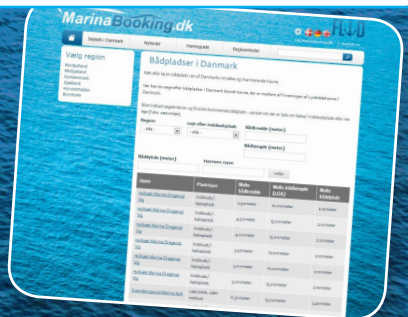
MarinaBooking.dk

FLID

Sejlads i Danmark | Nyheder | Havneguide | Segmentleder

Vælg region
Nordjylland
Midtjylland
Syddanmark
Sjælland
Hovedstaden
Bornholm

Bådpladser i Danmark

Køb eller leje bådplads i en af Danmarks smukke og charmerende havne.

Her kan du søge efter bådpladser i Danmark blandt havne, der er medlem af Foreningen af Lystbådehavne i Danmark.

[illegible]

Region: - Alle -
Leje eller købsbådplads: - Alle -
Bådbredde (meter):
Bådlængde (meter):
Bådlybde (meter):
Havnens navn:
Søg

| Navn | Pladstype | Maks. bådbredde | Maks. bådlængde (LOA) | Maks. bådybde |
|---|---|---|---|---|
| Holbæk Marina Dragerup Vig | Enkeltbolt / fælleshold | 3,5 meter | 10,00 meter | 2,80 meter |
| Holbæk Marina Dragerup Vig | Enkeltbolt / fælleshold | 3,0 meter | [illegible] meter | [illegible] meter |
| Holbæk Marina Dragerup Vig | Enkeltbolt / fælleshold | 4,0 meter | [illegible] meter | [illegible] meter |
| Holbæk Marina Dragerup Vig | Enkeltbolt / fælleshold | 3,5 meter | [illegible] meter | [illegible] meter |
| Holbæk Marina Dragerup Vig | Enkeltbolt / fælleshold | 3,2 meter | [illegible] meter | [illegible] meter |
| Holbæk Marina Dragerup Vig | Enkeltbolt / fælleshold | 3,0 meter | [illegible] meter | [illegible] meter |
| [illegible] | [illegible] | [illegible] meter | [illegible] meter | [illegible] meter |